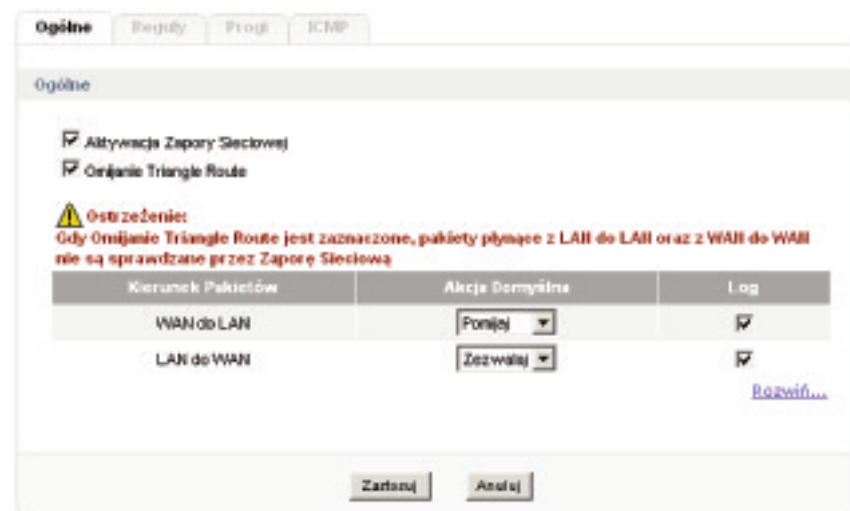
Ogólne | Reguły | Progi | ICMP

Ogólne

Aktywacja Zapory Sieciowej

Omijanie Triangle Route

Ostrzeżenie:
Gdy Omijanie Triangle Route jest zaznaczone, pakiety płynące z LAN do LAN oraz z WAN do WAN nie są sprawdzane przez Zaporę Sieciową

| Kierunek Pakietów | Akcja Domyślna | Log |
|---|---|---|
| WAN do LAN | Pomijaj | |
| LAN do WAN | Zezwalaj | |

Rozwiń...

Zastosuj | Anuluj